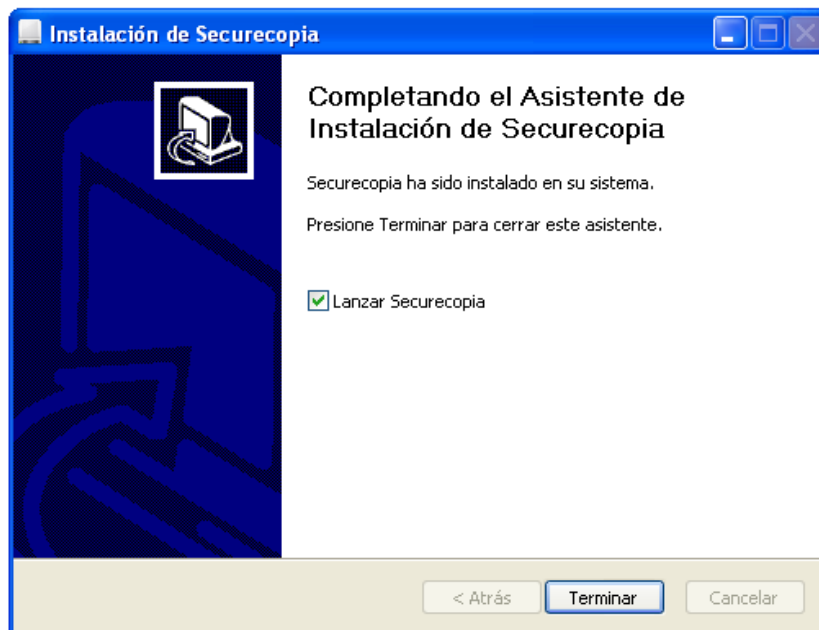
Instalación de Securecopia

Completando el Asistente de Instalación de Securecopia

Securecopia ha sido instalado en su sistema.

Presione Terminar para cerrar este asistente.

Lanzar Securecopia

< Atrás
Terminar
Cancelar